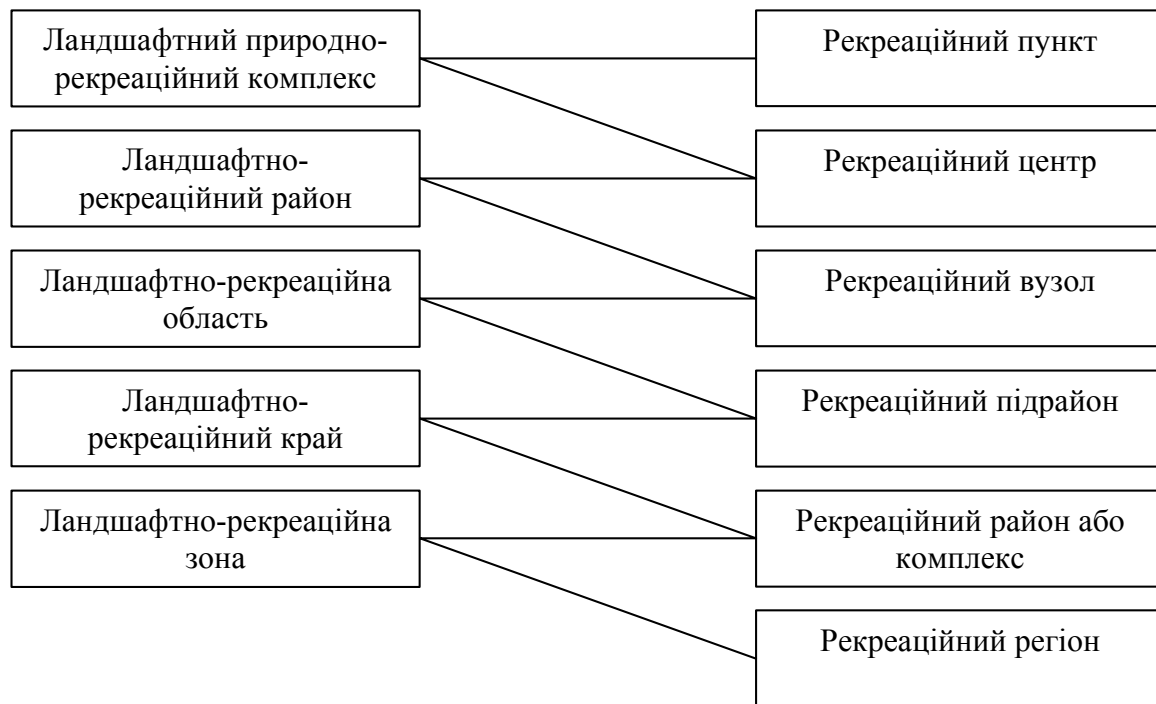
Ландшафтний природно-рекреаційний комплекс

Ландшафтно-рекреаційний район

Ландшафтно-рекреаційна область

Ландшафтно-рекреаційний край

Ландшафтно-рекреаційна зона

Рекреаційний пункт

Рекреаційний центр

Рекреаційний вузол

Рекреаційний підрайон

Рекреаційний район або комплекс

Рекреаційний регіон